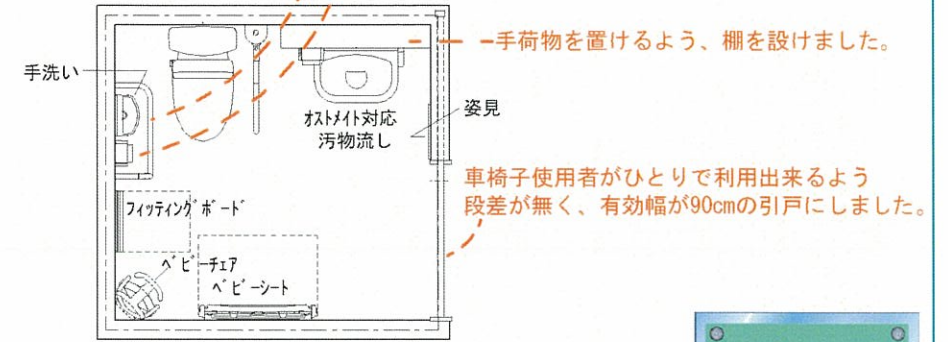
手荷物を置けるよう、棚を設けました。

手洗い

オストメイト対応
汚物流し

姿見

車椅子使用者がひとりで利用出来るよう段差が無く、有効幅が90cmの引戸にしました。

フィッティングボード

ベビーチェア

ベビーシート